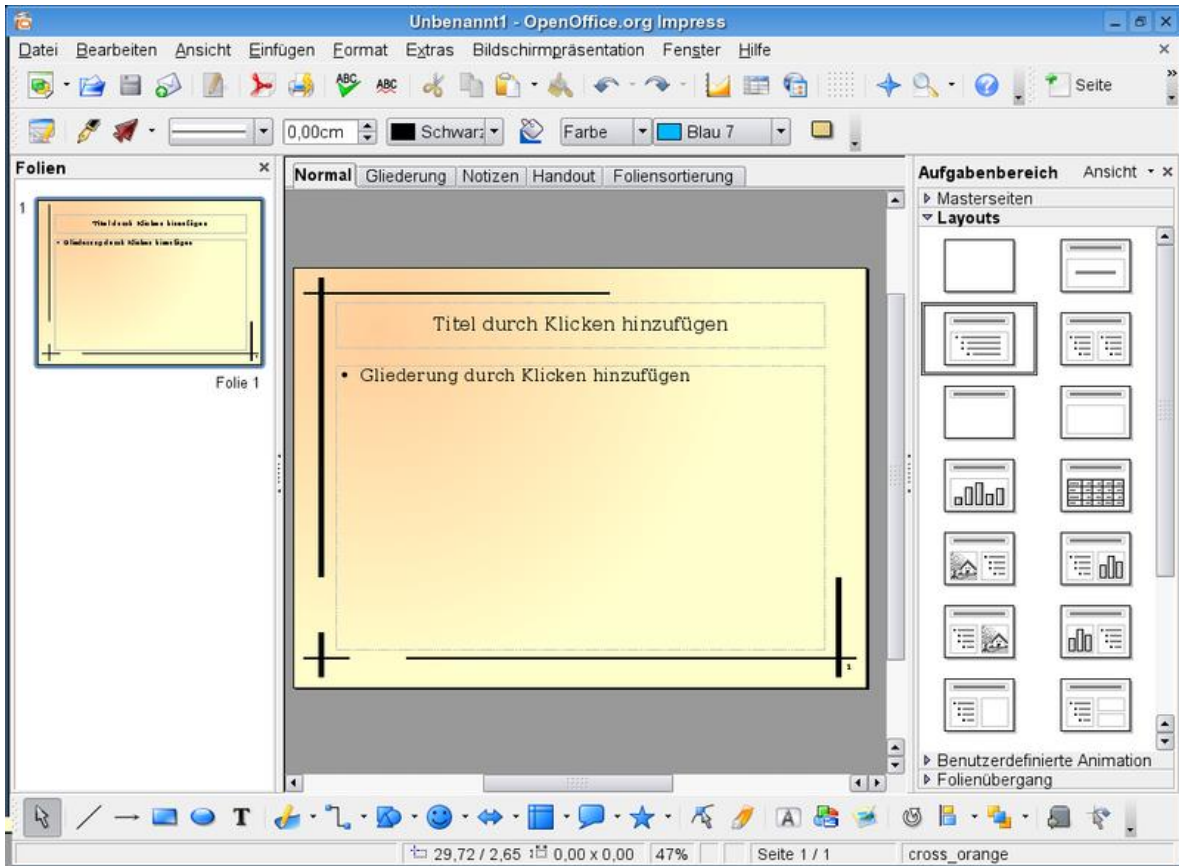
Unbenannt1 - OpenOffice.org Impress

Datei Bearbeiten Ansicht Einfügen Format Extras Bildschirmpräsentation Fenster Hilfe

Seite

0,00cm Schwarz Farbe Blau 7

Folien

1

Titel durch Klicken hinzufügen

• Gliederung durch Klicken hinzufügen

Folie 1

Normal Gliederung Notizen Handout Foliensortierung

Titel durch Klicken hinzufügen

• Gliederung durch Klicken hinzufügen

1

Aufgabenbereich Ansicht

Masterseiten

Layouts

Benutzerdefinierte Animation

Folienübergang

29,72 / 2,65 0,00 x 0,00 47% Seite 1 / 1 cross_orange